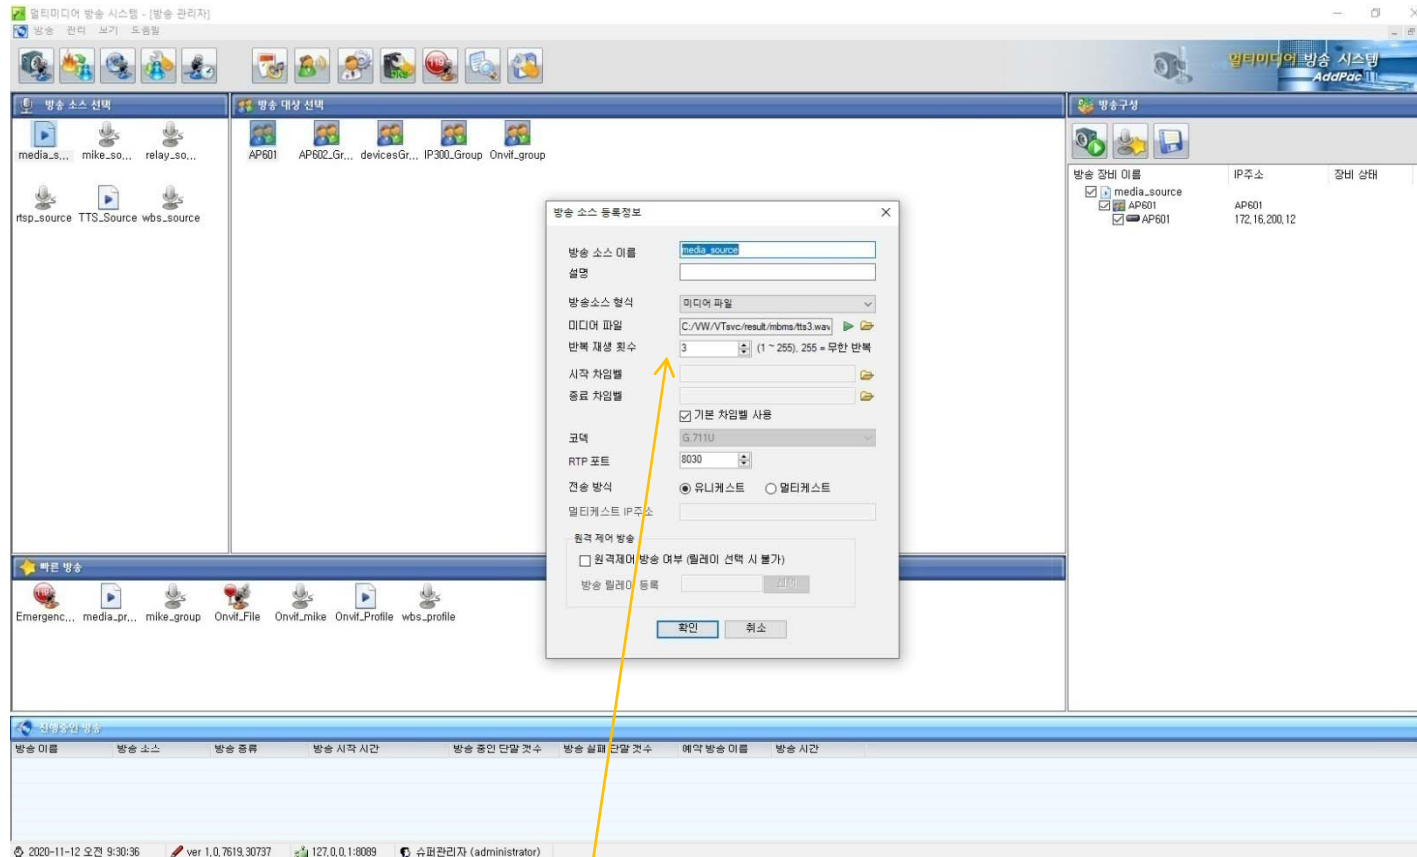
멀티미디어 방송 시스템 - [방송 관리자]
방송 관리 보기 도움말

멀티미디어 방송 시스템
AddPac

방송 소스 선택
media_s... mike_so... relay_so...
rtsp_source TTS_Source wbs_source

방송 대상 선택
AP601 AP602_Gr... devicesGr... IP300_Group Onvif_group

방송구성
방송 장비 이름 | IP주소 | 장비 상태
media_source
AP601 | AP601
AP601 | 172.16.200.12

방송 소스 등록정보

방송 소스 이름 media_source
설명
방송소스 형식 미디어 파일
미디어 파일 C:/VW/VTsvc/result/mbms/tts3.wav
반복 재생 횟수 3 (1 ~ 255), 255 = 무한 반복
시작 차임벨
종료 차임벨
기본 차임벨 사용
코덱 G.711U
RTP 포트 8030
전송 방식 유니캐스트 멀티캐스트
멀티캐스트 IP주소
원격 제어 방송
원격제어 방송 여부 (릴레이 선택 시 불가)
방송 릴레이 등록
확인 취소

빠른 방송
Emergenc... media_pr... mike_group Onvif_File Onvif_mike Onvif_Profile wbs_profile

진행중인 방송
| 방송 이름 | 방송 소스 | 방송 종류 | 방송 시작 시간 | 방송 중인 단말 갯수 | 방송 실패 단말 갯수 | 예약 방송 이름 | 방송 시간 |
|---|---|---|---|---|---|---|---|

2020-11-12 오전 9:30:36 ver 1.0.7619.30737 127.0.0.1:8089 슈퍼관리자 (administrator)